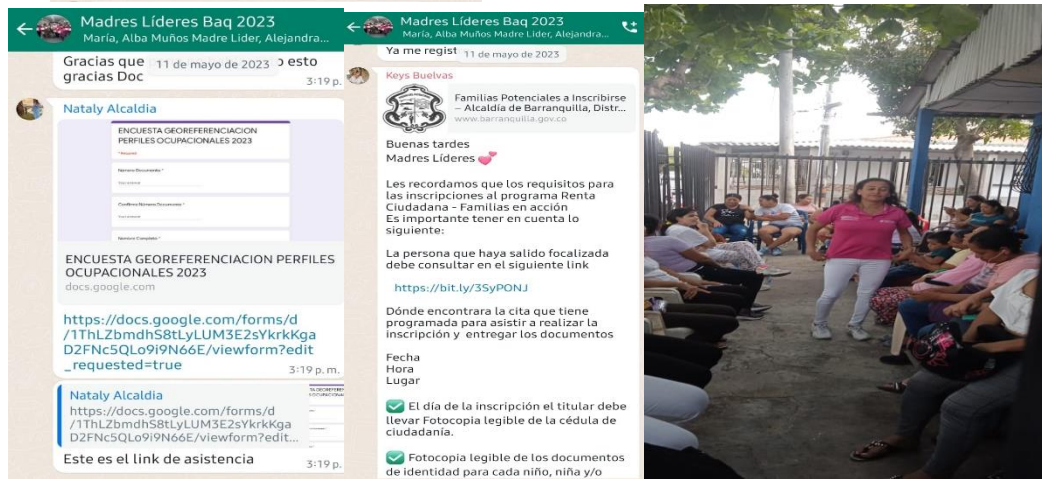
Madres Líderes Baq 2023
María, Alba Muños Madre Lider, Alejandra...

Gracias que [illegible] esto gracias Doc
11 de mayo de 2023
3:19 p.

Nataly Alcaldia

ENCUESTA GEOREFERENCIACION PERFILES OCUPACIONALES 2023

ENCUESTA GEOREFERENCIACION PERFILES OCUPACIONALES 2023
docs.google.com

https://docs.google.com/forms/d/1ThLZbmdhS8tLyLUM3E2sYkrkKgaD2FNc5QLo9i9N66E/viewform?edit_requested=true
3:19 p. m.

Nataly Alcaldia
https://docs.google.com/forms/d/1ThLZbmdhS8tLyLUM3E2sYkrkKgaD2FNc5QLo9i9N66E/viewform?edit...

Este es el link de asistencia
3:19 p.

Madres Líderes Baq 2023
María, Alba Muños Madre Lider, Alejandra...

Ya me regist
11 de mayo de 2023

Keys Buelvas

Familias Potenciales a Inscribirse – Alcaldía de Barranquilla, Distr...
www.barranquilla.gov.co

Buenas tardes
Madres Líderes 💕

Les recordamos que los requisitos para las inscripciones al programa Renta Ciudadana - Familias en acción
Es importante tener en cuenta lo siguiente:

La persona que haya salido focalizada debe consultar en el siguiente link

https://bit.ly/3SyPONJ

Dónde encontrara la cita que tiene programada para asistir a realizar la inscripción y entregar los documentos

Fecha
Hora
Lugar

✅ El día de la inscripción el titular debe llevar Fotocopia legible de la cédula de ciudadanía.

✅ Fotocopia legible de los documentos de identidad para cada niño, niña y/o